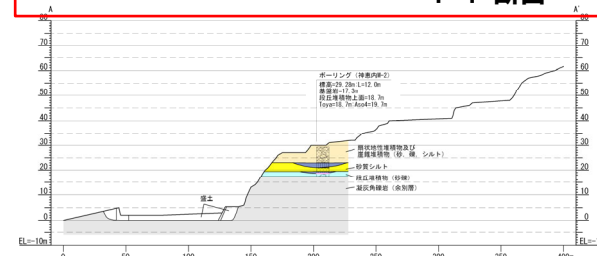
A A'

80 80
70 70
60 60
50 50
40 40
30 30
20 20
10 10
0 0
EL=-10m EL=-10m

ボーリング（神恵内H-2）
標高=29.28m L=12.0m
基盤岩=17.3m
段丘堆積物上面=18.7m
Toya=18.7m Aso4=19.7m

崖錐性堆積物及び
扇状地堆積物（砂、礫、シルト）
砂質シルト
段丘堆積物（砂礫）
凝灰角礫岩（余別層）

盛土

0 50 100 150 200 250 300 350 400